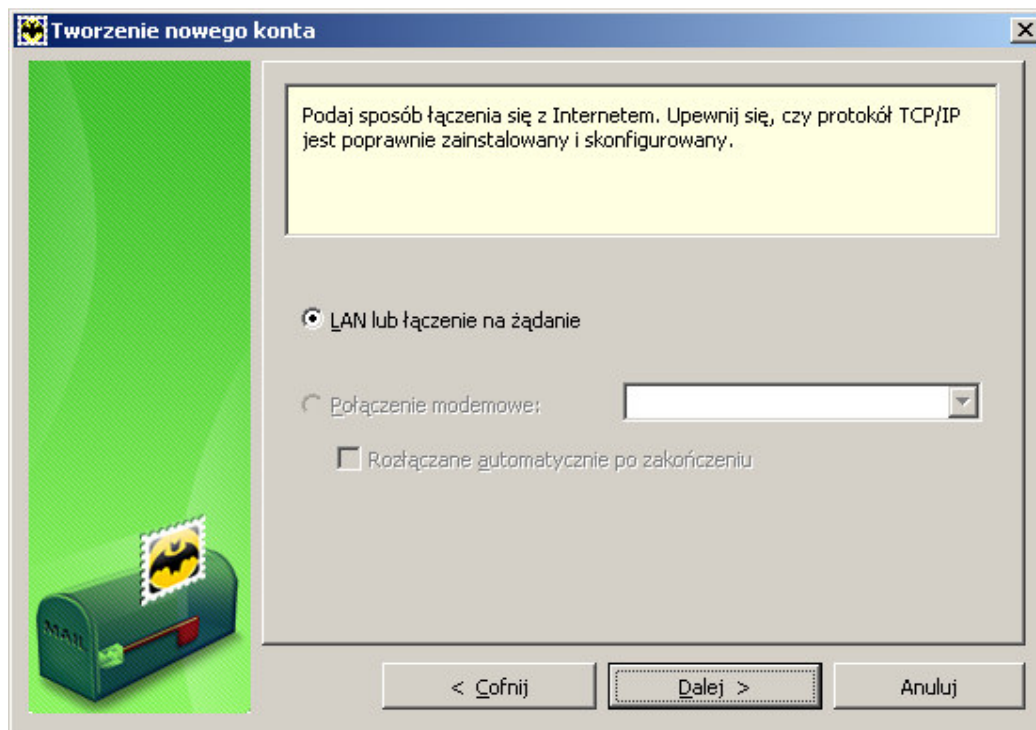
Tworzenie nowego konta

Podaj sposób łączenia się z Internetem. Upewnij się, czy protokół TCP/IP jest poprawnie zainstalowany i skonfigurowany.

LAN lub łączenie na żądanie

Połączenie modemowe:

Rozłączane automatycznie po zakończeniu

MAIL

< Cofnij

Dalej >

Anuluj